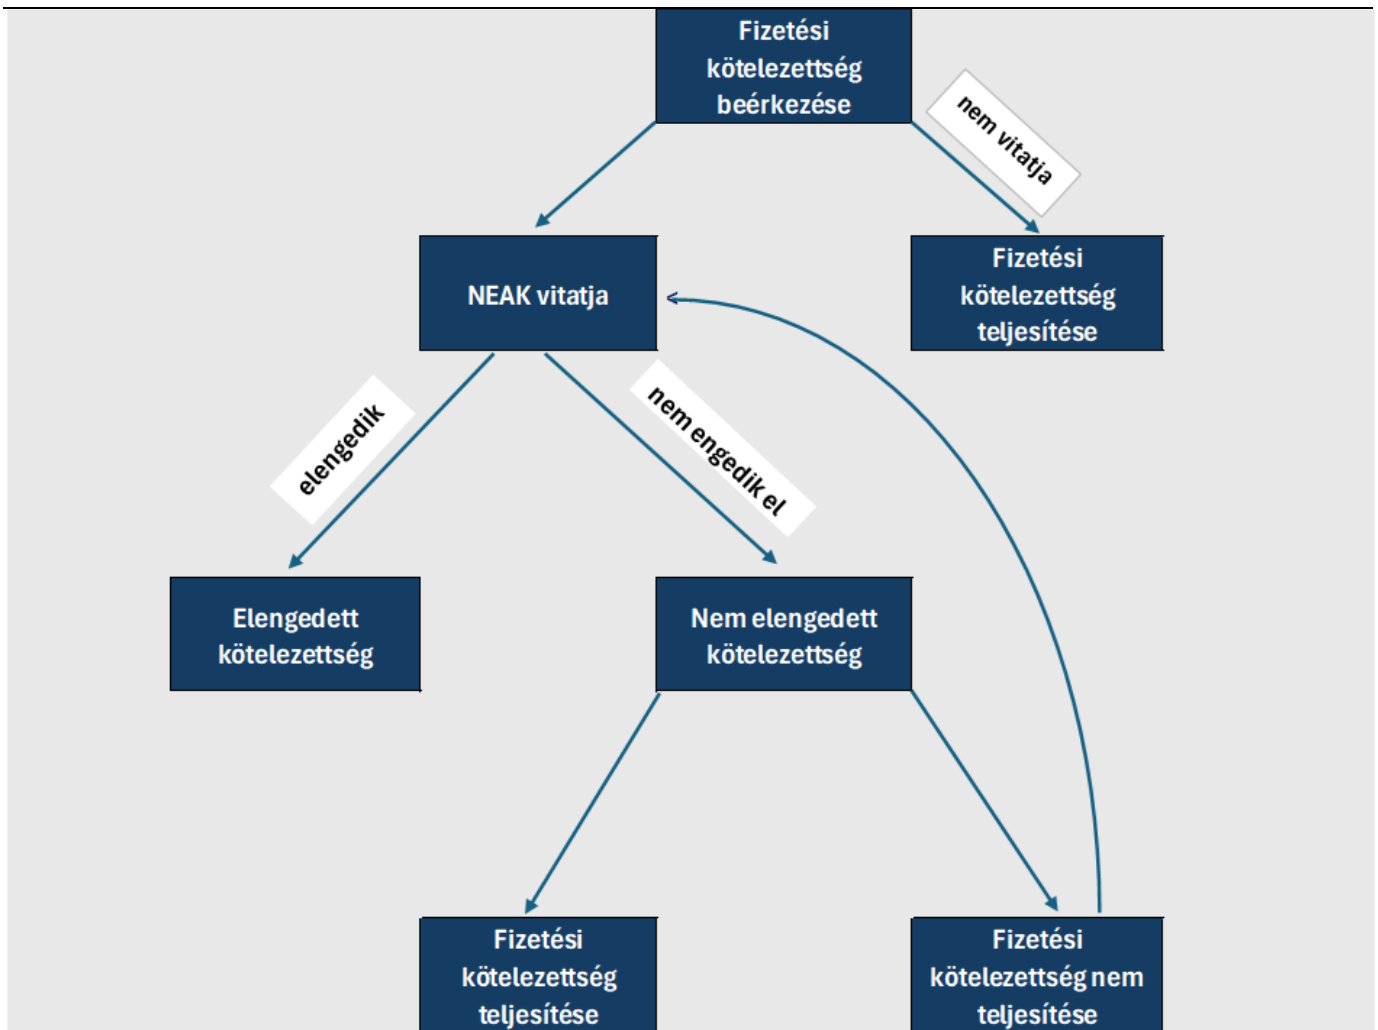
Fizetési kötelezettség beérkezése

nem vitatja

NEAK vitatja

Fizetési kötelezettség teljesítése

elengedik

nem engedik el

Elengedett kötelezettség

Nem elengedett kötelezettség

Fizetési kötelezettség teljesítése

Fizetési kötelezettség nem teljesítése